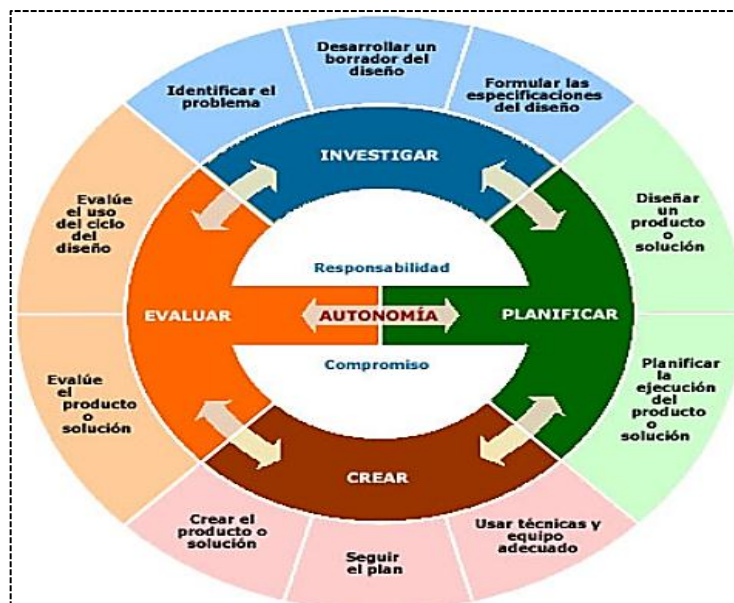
Identificar el problema

Desarrollar un borrador del diseño

Formular las especificaciones del diseño

Diseñar un producto o solución

Planificar la ejecución del producto o solución

Usar técnicas y equipo adecuado

Seguir el plan

Crear el producto o solución

Evalúe el producto o solución

Evalúe el uso del ciclo del diseño

INVESTIGAR

PLANIFICAR

CREAR

EVALUAR

Responsabilidad

AUTONOMÍA

Compromiso